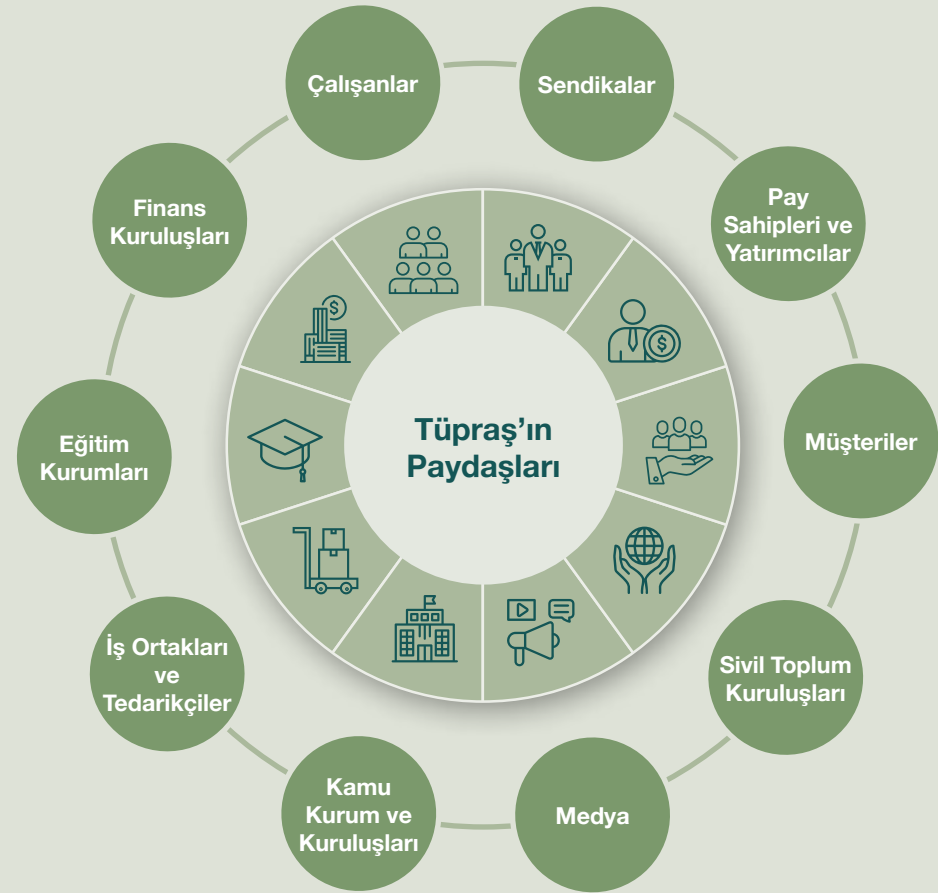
Tüpraş'ın Paydaşları

Çalışanlar

Sendikalar

Pay Sahipleri ve Yatırımcılar

Müşteriler

Sivil Toplum Kuruluşları

Medya

Kamu Kurum ve Kuruluşları

İş Ortakları ve Tedarikçiler

Eğitim Kurumları

Finans Kuruluşları